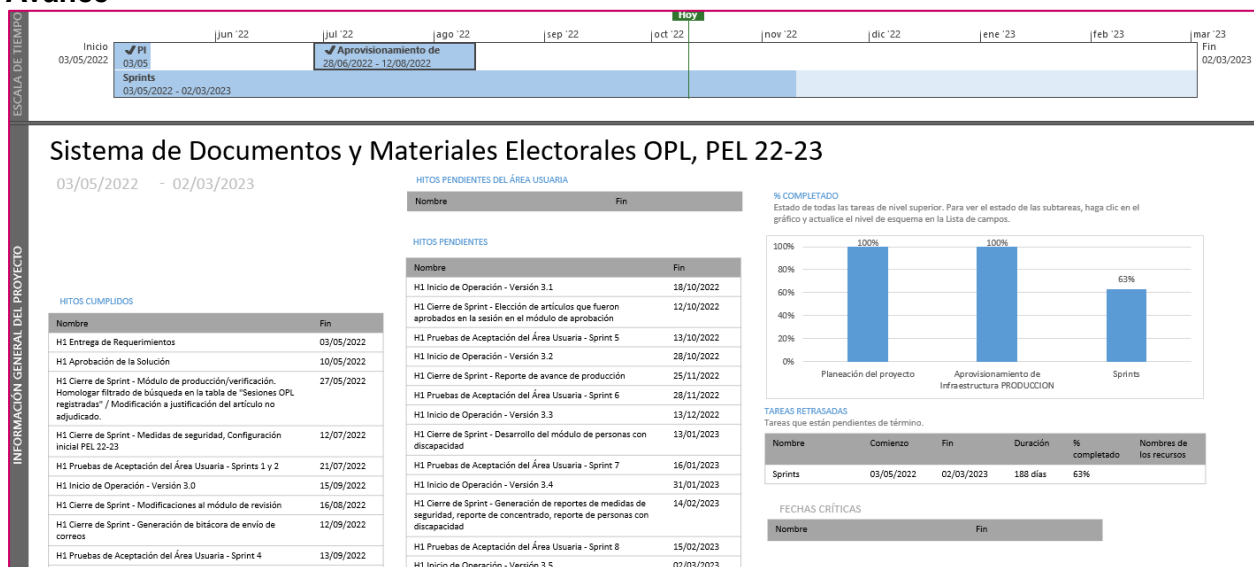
Avance

ESCALA DE TIEMPO

Hoy

jun '22 | jul '22 | ago '22 | sep '22 | oct '22 | nov '22 | dic '22 | ene '23 | feb '23 | mar '23

Inicio
03/05/2022

PI
03/05

Aprovisionamiento de
28/06/2022 - 12/08/2022

Fin
02/03/2023

Sprints
03/05/2022 - 02/03/2023

INFORMACIÓN GENERAL DEL PROYECTO

Sistema de Documentos y Materiales Electorales OPL, PEL 22-23

03/05/2022 - 02/03/2023

HITOS CUMPLIDOS

| Nombre | Fin |
|---|---|
| H1 Entrega de Requerimientos | 03/05/2022 |
| H1 Aprobación de la Solución | 10/05/2022 |
| H1 Cierre de Sprint - Módulo de producción/verificación. Homologar filtrado de búsqueda en la tabla de "Sesiones OPL registradas" / Modificación a justificación del artículo no adjudicado. | 27/05/2022 |
| H1 Cierre de Sprint - Medidas de seguridad, Configuración inicial PEL 22-23 | 12/07/2022 |
| H1 Pruebas de Aceptación del Área Usuaria - Sprints 1 y 2 | 21/07/2022 |
| H1 Inicio de Operación - Versión 3.0 | 15/09/2022 |
| H1 Cierre de Sprint - Modificaciones al módulo de revisión | 16/08/2022 |
| H1 Cierre de Sprint - Generación de bitácora de envío de correos | 12/09/2022 |
| H1 Pruebas de Aceptación del Área Usuaria - Sprint 4 | 13/09/2022 |

HITOS PENDIENTES DEL ÁREA USUARIA

| Nombre | Fin |
|---|---|

HITOS PENDIENTES

| Nombre | Fin |
|---|---|
| H1 Inicio de Operación - Versión 3.1 | 18/10/2022 |
| H1 Cierre de Sprint - Elección de artículos que fueron aprobados en la sesión en el módulo de aprobación | 12/10/2022 |
| H1 Pruebas de Aceptación del Área Usuaria - Sprint 5 | 13/10/2022 |
| H1 Inicio de Operación - Versión 3.2 | 28/10/2022 |
| H1 Cierre de Sprint - Reporte de avance de producción | 25/11/2022 |
| H1 Pruebas de Aceptación del Área Usuaria - Sprint 6 | 28/11/2022 |
| H1 Inicio de Operación - Versión 3.3 | 13/12/2022 |
| H1 Cierre de Sprint - Desarrollo del módulo de personas con discapacidad | 13/01/2023 |
| H1 Pruebas de Aceptación del Área Usuaria - Sprint 7 | 16/01/2023 |
| H1 Inicio de Operación - Versión 3.4 | 31/01/2023 |
| H1 Cierre de Sprint - Generación de reportes de medidas de seguridad, reporte de concentrado, reporte de personas con discapacidad | 14/02/2023 |
| H1 Pruebas de Aceptación del Área Usuaria - Sprint 8 | 15/02/2023 |
| H1 Inicio de Operación - Versión 3.5 | 02/03/2023 |

% COMPLETADO
Estado de todas las tareas de nivel superior. Para ver el estado de las subtareas, haga clic en el gráfico y actualice el nivel de esquema en la Lista de campos.

100% 80% 60% 40% 20% 0%
100% 100% 63%
Planeación del proyecto | Aprovisionamiento de Infraestructura PRODUCCION | Sprints

TAREAS RETRASADAS
Tareas que están pendientes de término.

| Nombre | Comienzo | Fin | Duración | % completado | Nombres de los recursos |
|---|---|---|---|---|---|
| Sprints | 03/05/2022 | 02/03/2023 | 188 días | 63% | |

FECHAS CRÍTICAS

| Nombre | Fin |
|---|---|